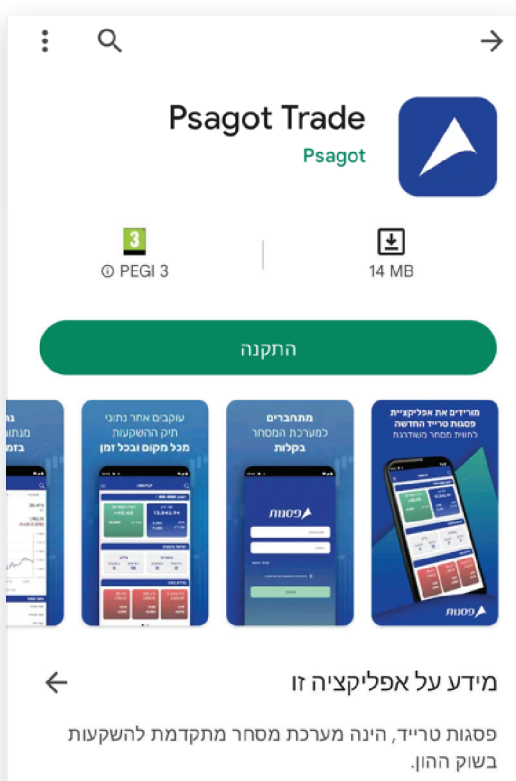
Psagot Trade
Psagot

3
PEGI 3

14 MB

התקנה

מורידים את אפליקציית פסגות טרייד החדשה להווית מסחר משודרגת

פסגות

מתחברים למערכת המסחר בקלות

פסגות

עוקבים אחר נתוני תיק ההשקעות מכל מקום ובכל זמן

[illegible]

מידע על אפליקציה זו

פסגות טרייד, הינה מערכת מסחר מתקדמת להשקעות בשוק ההון.